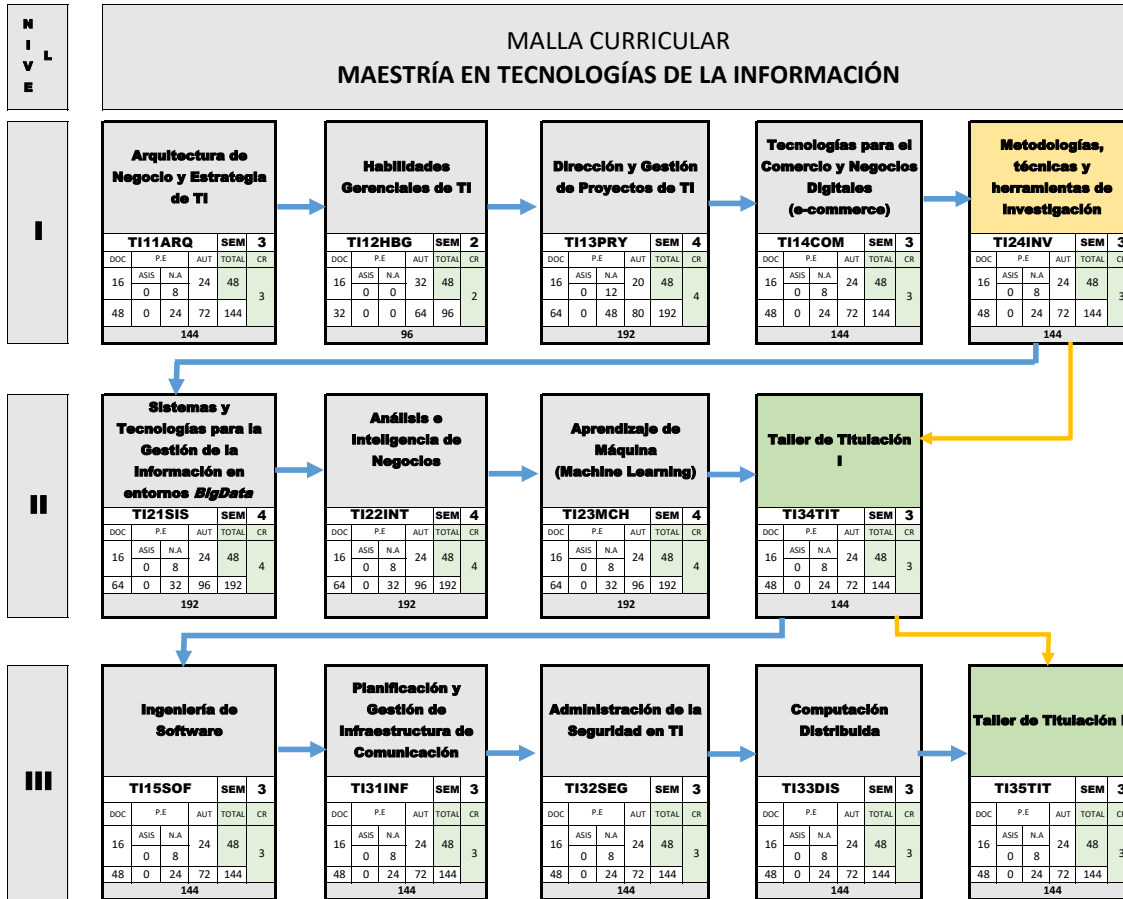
N I V E L

MALLA CURRICULAR
MAESTRÍA EN TECNOLOGÍAS DE LA INFORMACIÓN

I

Arquitectura de Negocio y Estrategia de TI
TI11ARQ SEM 3
DOC P.E AUT TOTAL CR
ASIS N.A
16 0 8 24 48 3
48 0 24 72 144
144

Habilidades Gerenciales de TI
TI12HBG SEM 2
DOC P.E AUT TOTAL CR
ASIS N.A
16 0 0 32 48 2
32 0 0 64 96
96

Dirección y Gestión de Proyectos de TI
TI13PRY SEM 4
DOC P.E AUT TOTAL CR
ASIS N.A
16 0 12 20 48 4
64 0 48 80 192
192

Tecnologías para el Comercio y Negocios Digitales (e-commerce)
TI14COM SEM 3
DOC P.E AUT TOTAL CR
ASIS N.A
16 0 8 24 48 3
48 0 24 72 144
144

Metodologías, técnicas y herramientas de investigación
TI24INV SEM 3
DOC P.E AUT TOTAL CR
ASIS N.A
16 0 8 24 48 3
48 0 24 72 144
144

II

Sistemas y Tecnologías para la Gestión de la Información en entornos BigData
TI21SIS SEM 4
DOC P.E AUT TOTAL CR
ASIS N.A
16 0 8 24 48 4
64 0 32 96 192
192

Análisis e Inteligencia de Negocios
TI22INT SEM 4
DOC P.E AUT TOTAL CR
ASIS N.A
16 0 8 24 48 4
64 0 32 96 192
192

Aprendizaje de Máquina (Machine Learning)
TI23MCH SEM 4
DOC P.E AUT TOTAL CR
ASIS N.A
16 0 8 24 48 4
64 0 32 96 192
192

Taller de Titulación I
TI34TIT SEM 3
DOC P.E AUT TOTAL CR
ASIS N.A
16 0 8 24 48 3
48 0 24 72 144
144

III

Ingeniería de Software
TI15SOF SEM 3
DOC P.E AUT TOTAL CR
ASIS N.A
16 0 8 24 48 3
48 0 24 72 144
144

Planificación y Gestión de Infraestructura de Comunicación
TI31INF SEM 3
DOC P.E AUT TOTAL CR
ASIS N.A
16 0 8 24 48 3
48 0 24 72 144
144

Administración de la Seguridad en TI
TI32SEG SEM 3
DOC P.E AUT TOTAL CR
ASIS N.A
16 0 8 24 48 3
48 0 24 72 144
144

Computación Distribuida
TI33DIS SEM 3
DOC P.E AUT TOTAL CR
ASIS N.A
16 0 8 24 48 3
48 0 24 72 144
144

Taller de Titulación I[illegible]
TI35TIT SEM 3
DOC P.E AUT TOTAL CR
ASIS N.A
16 0 8 24 48 3
48 0 24 72 144
144